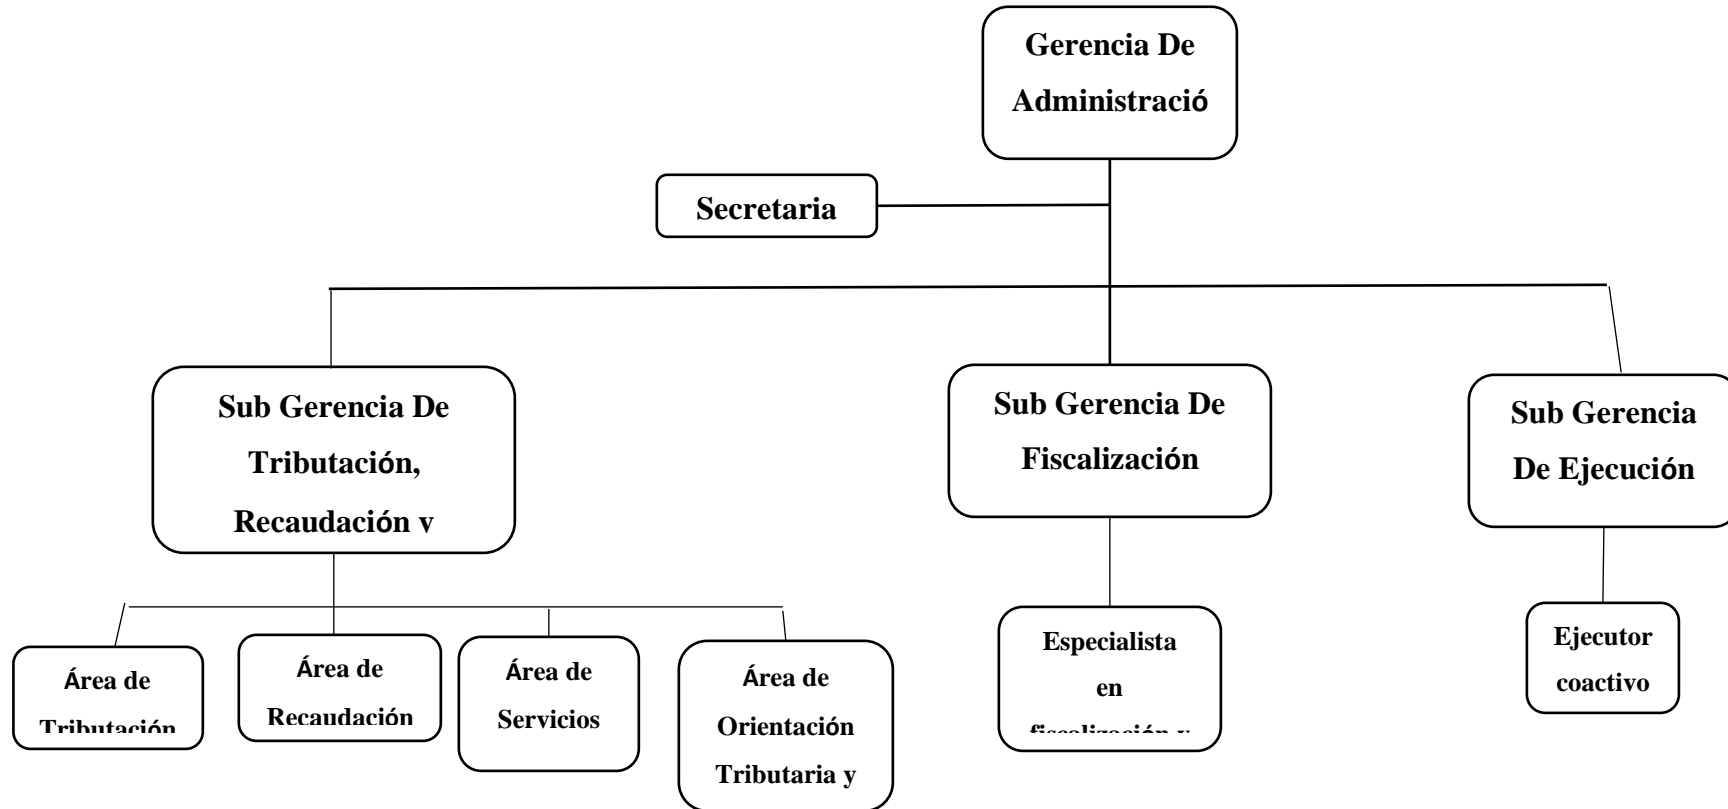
Gerencia De Administració

Secretaria

Sub Gerencia De Tributación, Recaudación v

Sub Gerencia De Fiscalización

Sub Gerencia De Ejecución

Área de Tributación

Área de Recaudación

Área de Servicios

Área de Orientación Tributaria y

Especialista en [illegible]

Ejecutor coactivo